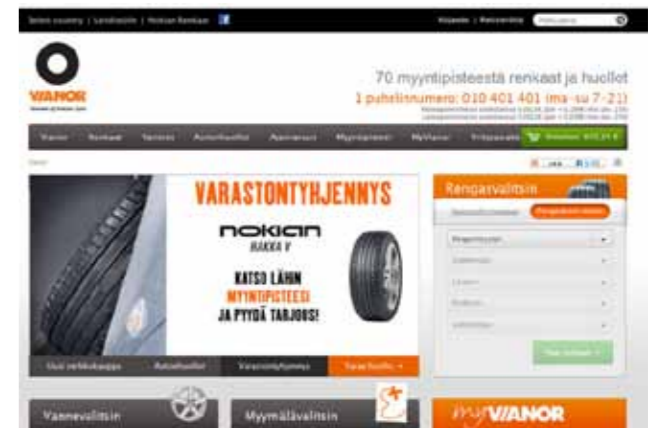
Select country | Landsidan | Nokian Renkaat

Yhteystiedot | Rekisteröidy

VIANOR

70 myyntipisteestä renkaat ja huollot
1 puhelinnumero: 010 401 401 (ma-su 7-21)

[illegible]

Vianor | Renkaat | Vanteet | Autohuollot | Ajovalmius | Myyntipisteet | MyVianor | Yritysasiakkaat

VARASTONTYHJENNYS

nokian
HAKKA V

KATSO LÄHIN
MYYNTIPISTEESI
JA PYYDÄ TARJOUS!

Uusi verkkokauppa | Autohuollot | Varastontyhjennys | Varaa huolto

Rengasvalitsin

Vannevalitsin

Myymälävalitsin

myVIANOR